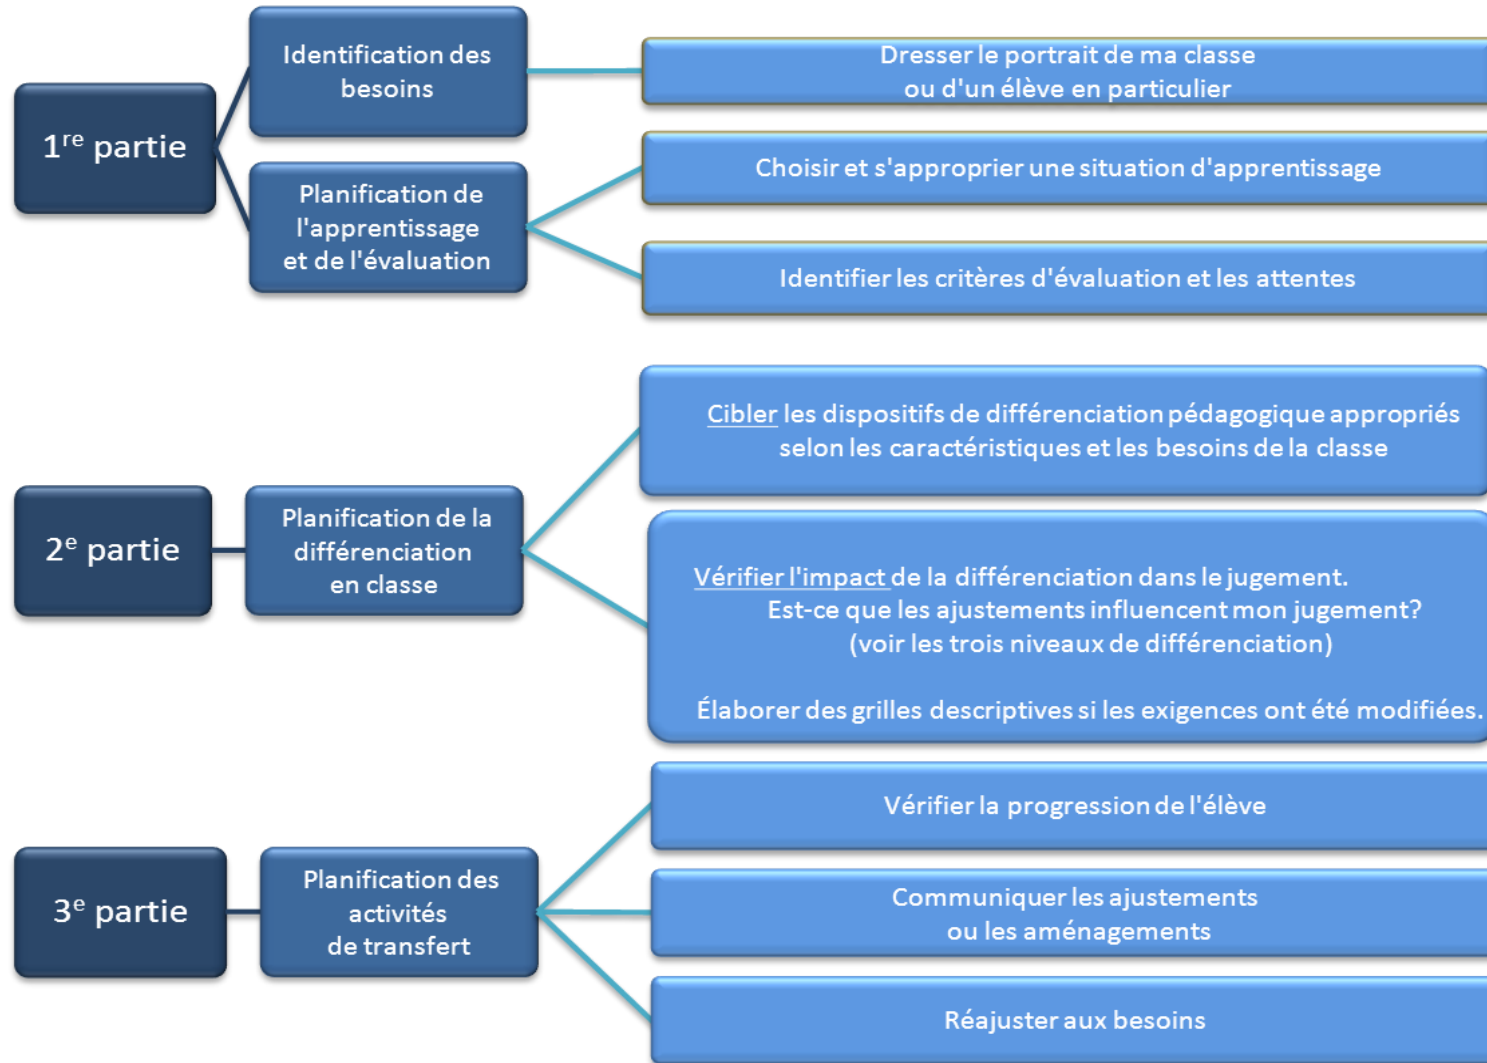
1$^{re}$ partie

Identification des besoins

Dresser le portrait de ma classe ou d'un élève en particulier

Planification de l'apprentissage et de l'évaluation

Choisir et s'approprier une situation d'apprentissage

Identifier les critères d'évaluation et les attentes

2$^{e}$ partie

Planification de la différenciation en classe

Cibler les dispositifs de différenciation pédagogique appropriés selon les caractéristiques et les besoins de la classe

Vérifier l'impact de la différenciation dans le jugement. Est-ce que les ajustements influencent mon jugement? (voir les trois niveaux de différenciation)

Élaborer des grilles descriptives si les exigences ont été modifiées.

3$^{e}$ partie

Planification des activités de transfert

Vérifier la progression de l'élève

Communiquer les ajustements ou les aménagements

Réajuster aux besoins